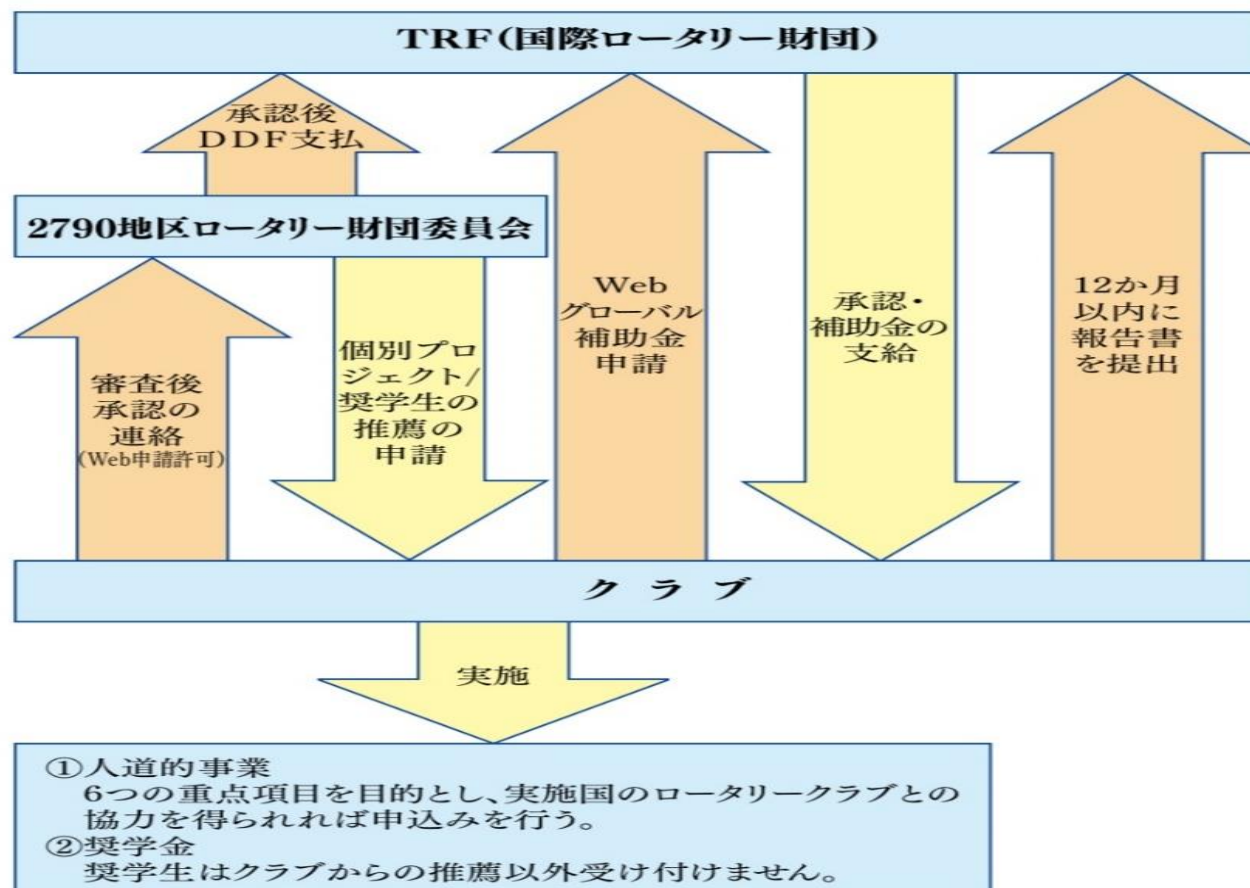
TRF(国際ロータリー財団)

承認後
DDF支払

2790地区ロータリー財団委員会

審査後
承認の
連絡
(Web申請許可)

個別プロジェクト/
奨学生の
推薦の
申請

Web
グローバル
補助金
申請

承認・
補助金の
支給

12か月
以内に
報告書
を提出

クラブ

実施

①人道的事業
6つの重点項目を目的とし、実施国のロータリークラブとの協力を得られれば申込みを行う。
②奨学金
奨学生はクラブからの推薦以外受け付けません。